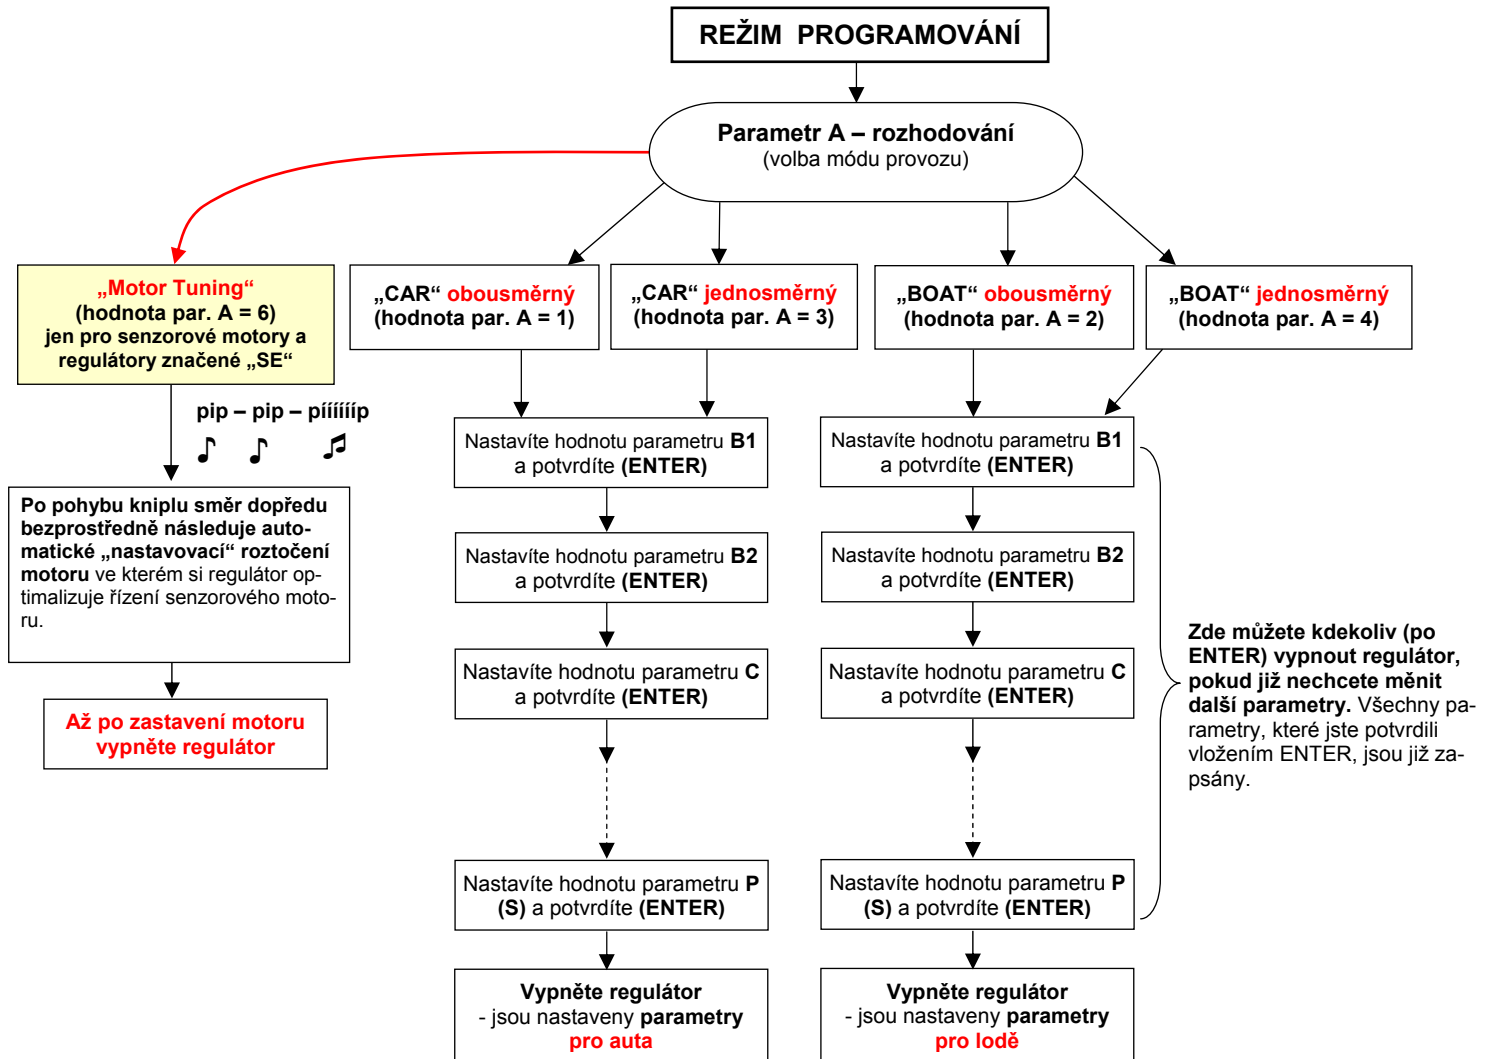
REŽIM PROGRAMOVÁNÍ

Parametr A – rozhodování
(volba módu provozu)

„Motor Tuning“
(hodnota par. A = 6)
jen pro senzorové motory a regulátory značené „SE“

„CAR“ obousměrný
(hodnota par. A = 1)

„CAR“ jednosměrný
(hodnota par. A = 3)

„BOAT“ obousměrný
(hodnota par. A = 2)

„BOAT“ jednosměrný
(hodnota par. A = 4)

pip – pip – píííííp

Po pohybu kniplu směr dopředu bezprostředně následuje automatické „nastavovací“ roztočení motoru ve kterém si regulátor optimalizuje řízení senzorového motoru.

Až po zastavení motoru vypněte regulátor

Nastavíte hodnotu parametru B1 a potvrdíte (ENTER)

Nastavíte hodnotu parametru B2 a potvrdíte (ENTER)

Nastavíte hodnotu parametru C a potvrdíte (ENTER)

Nastavíte hodnotu parametru P (S) a potvrdíte (ENTER)

Vypněte regulátor
- jsou nastaveny parametry
pro auta

Nastavíte hodnotu parametru B1 a potvrdíte (ENTER)

Nastavíte hodnotu parametru B2 a potvrdíte (ENTER)

Nastavíte hodnotu parametru C a potvrdíte (ENTER)

Nastavíte hodnotu parametru P (S) a potvrdíte (ENTER)

Vypněte regulátor
- jsou nastaveny parametry
pro lodě

Zde můžete kdekoliv (po ENTER) vypnout regulátor, pokud již nechcete měnit další parametry. Všechny parametry, které jste potvrdili vložením ENTER, jsou již zapsány.